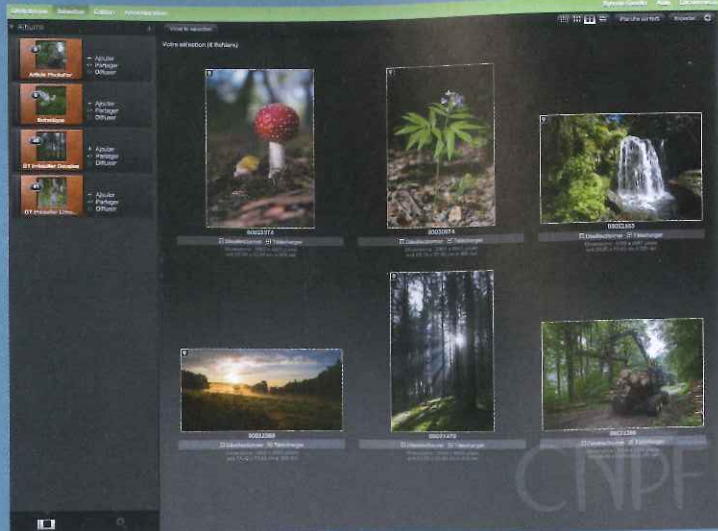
Sélection Édition

Albums

Article Photofor
+ Ajouter
+ Partager
+ Diffuser

Sélection
+ Ajouter
+ Partager
+ Diffuser

+ Ajouter
+ Partager
+ Diffuser

+ Ajouter
+ Partager
+ Diffuser

Vider la sélection

Votre sélection (6 fichiers)

Planche contact
Exporter

00023374
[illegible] Télécharger

00023574
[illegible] Télécharger

00023653
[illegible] Télécharger

00022369
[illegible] Télécharger

00021479
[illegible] Télécharger

00022289
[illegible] Télécharger

CNPF